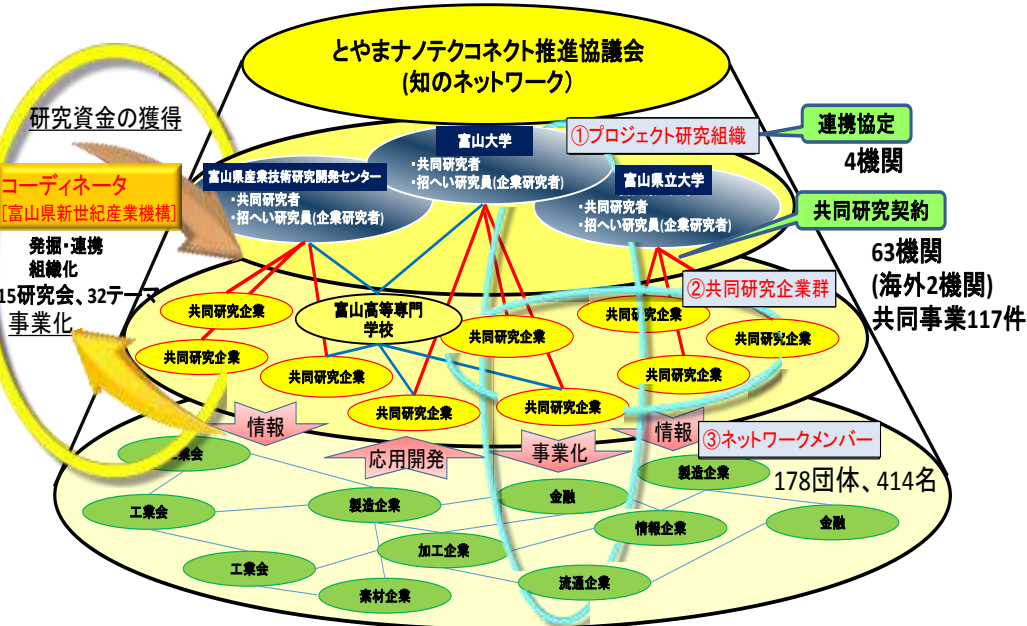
とやまナノテクコネクト推進協議会
(知のネットワーク)

研究資金の獲得

コーディネータ
[富山県新世紀産業機構]

発掘・連携
組織化
15研究会、32テーマ
事業化

富山大学
・共同研究者
・招へい研究員(企業研究者)

富山県産業技術研究開発センター
・共同研究者
・招へい研究員(企業研究者)

富山県立大学
・共同研究者
・招へい研究員(企業研究者)

①プロジェクト研究組織

連携協定
4機関

共同研究契約

63機関
(海外2機関)
共同事業117件

②共同研究企業群

富山高等専門学校

共同研究企業
共同研究企業
共同研究企業
共同研究企業
共同研究企業
共同研究企業
共同研究企業
共同研究企業
共同研究企業

情報
応用開発
事業化
情報

③ネットワークメンバー

178団体、414名

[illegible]業会
工業会
製造企業
金融
製造企業
加工企業
情報企業
金融
工業会
素材企業
流通企業